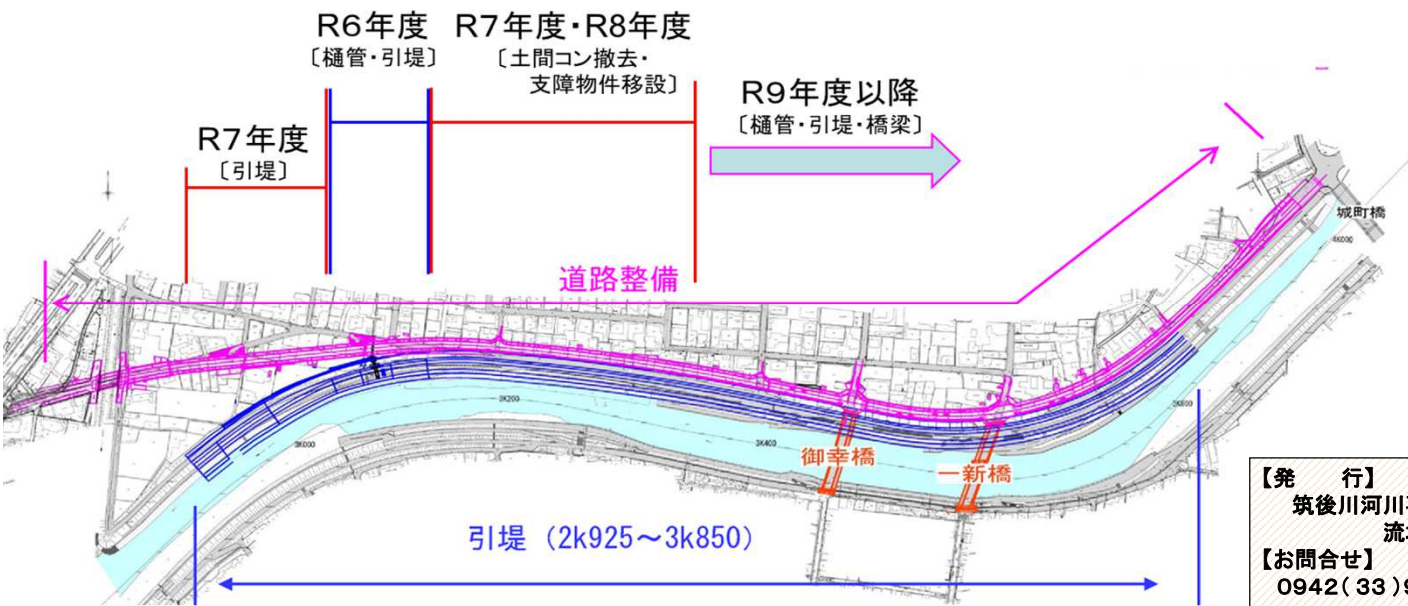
R6年度
〔樋管・引堤〕

R7年度・R8年度
〔土間コン撤去・
支障物件移設〕

R7年度
〔引堤〕

R9年度以降
〔樋管・引堤・橋梁〕

城町橋

道路整備

3K200

3K000

3K400

3K600

3K800

御幸橋

一新橋

引堤（2k925～3k850）

【発　行】
筑後川河川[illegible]
流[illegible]
【お問合せ】
0942（33）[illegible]